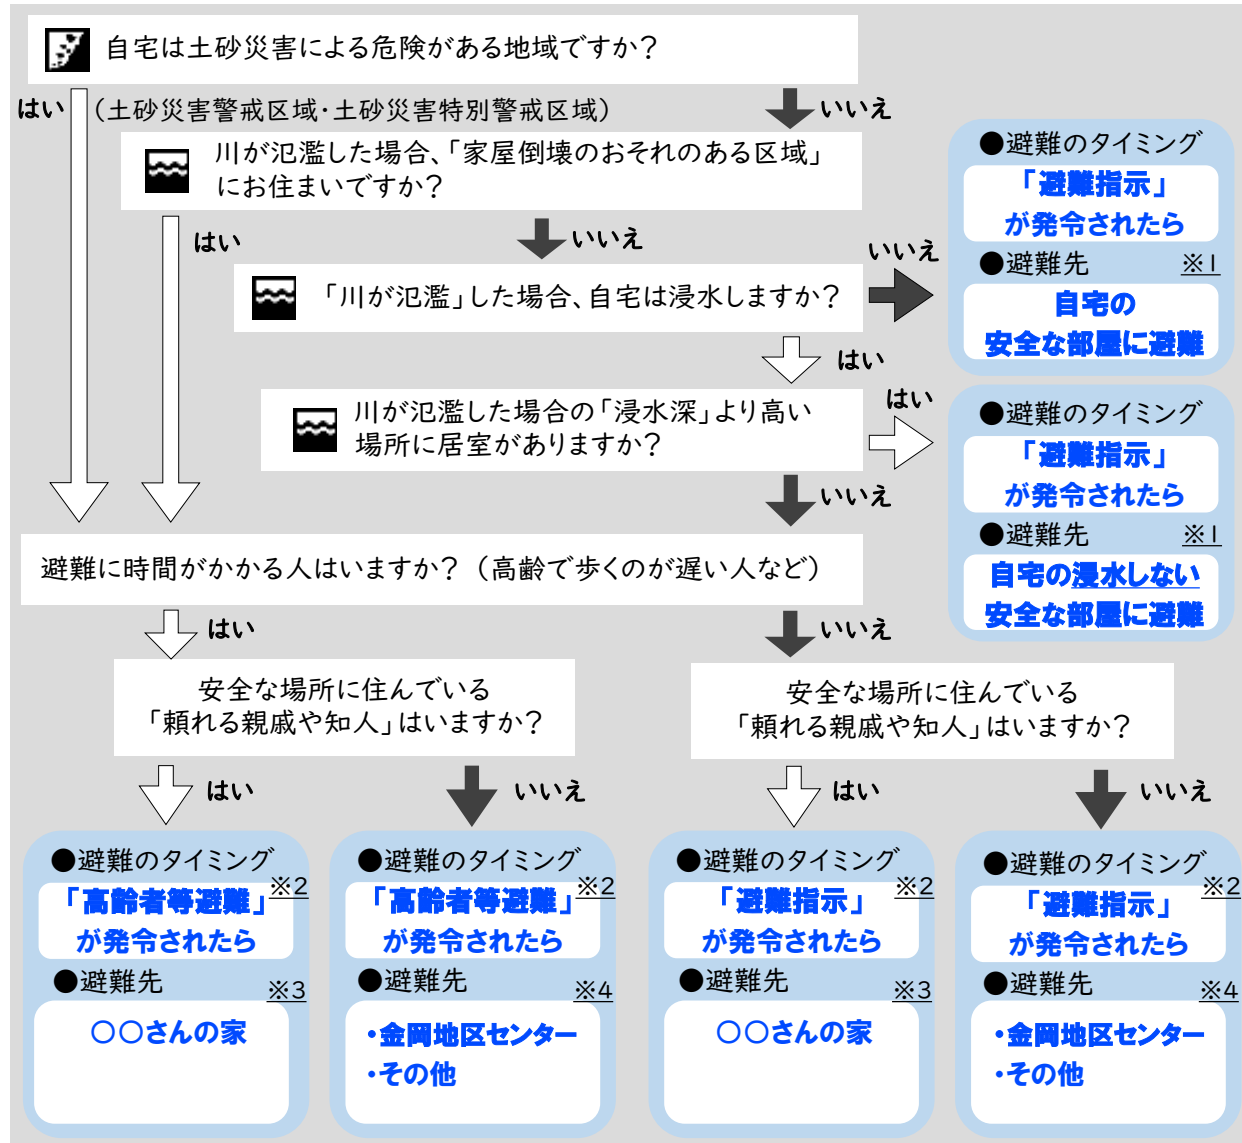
自宅は土砂災害による危険がある地域ですか？

はい（土砂災害警戒区域・土砂災害特別警戒区域）

いいえ

川が氾濫した場合、「家屋倒壊のおそれのある区域」にお住まいですか？

はい

いいえ

「川が氾濫」した場合、自宅は浸水しますか？

いいえ

●避難のタイミング
「避難指示」
が発令されたら
●避難先 ※1
自宅の
安全な部屋に避難

はい

川が氾濫した場合の「浸水深」より高い場所に居室がありますか？

はい

●避難のタイミング
「避難指示」
が発令されたら
●避難先 ※1
自宅の浸水しない
安全な部屋に避難

いいえ

避難に時間がかかる人はいますか？（高齢で歩くのが遅い人など）

はい

いいえ

安全な場所に住んでいる「頼れる親戚や知人」はいますか？

安全な場所に住んでいる「頼れる親戚や知人」はいますか？

はい

いいえ

はい

いいえ

●避難のタイミング
「高齢者等避難」※2
が発令されたら
●避難先 ※3
〇〇さんの家

●避難のタイミング
「高齢者等避難」※2
が発令されたら
●避難先 ※4
・金岡地区センター
・その他

●避難のタイミング
「避難指示」 ※2
が発令されたら
●避難先 ※3
〇〇さんの家

●避難のタイミング
「避難指示」 ※2
が発令されたら
●避難先 ※4
・金岡地区センター
・その他